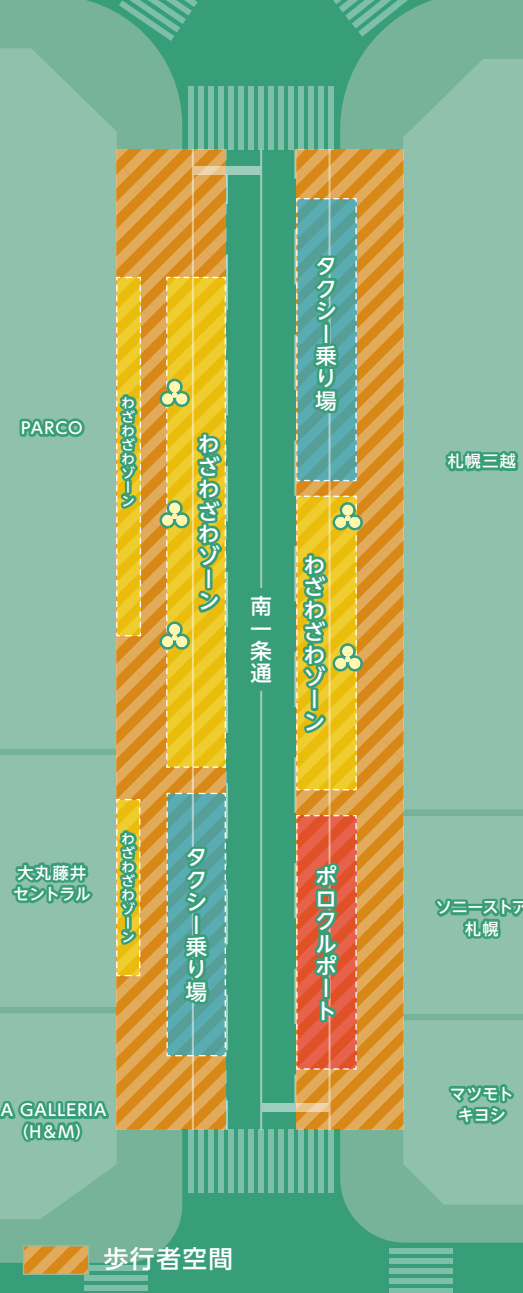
タクシー乗り場

PARCO

わざわざゾーン

わざわざゾーン

札幌三越

南一条通

わざわざゾーン

大丸藤井セントラル

わざわざゾーン

タクシー乗り場

ポロクルポート

ソニーストア札幌

A GALLERIA (H&M)

マツモトキヨシ

歩行者空間